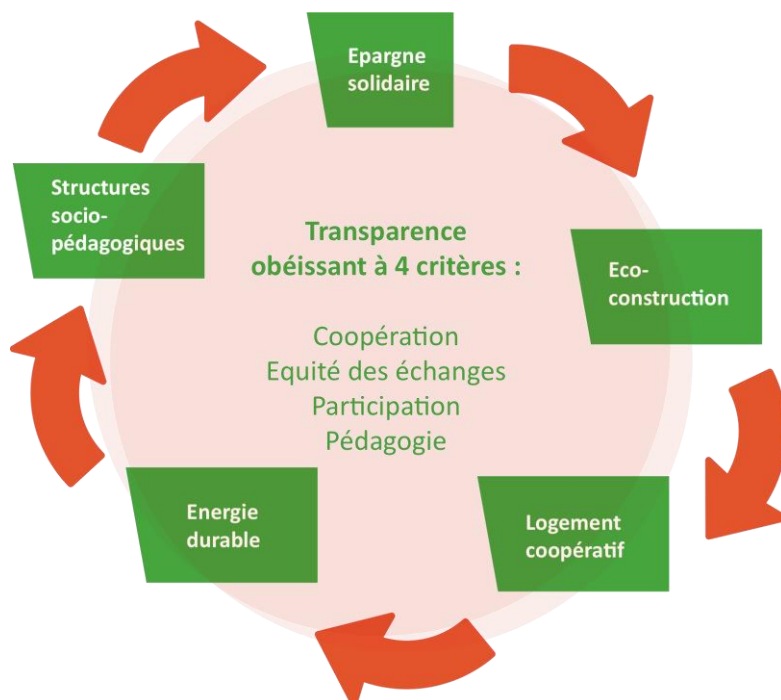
Epargne solidaire

Eco-construction

Logement coopératif

Energie durable

Structures socio-pédagogiques

Transparence obéissant à 4 critères :

Coopération
Equité des échanges
Participation
Pédagogie